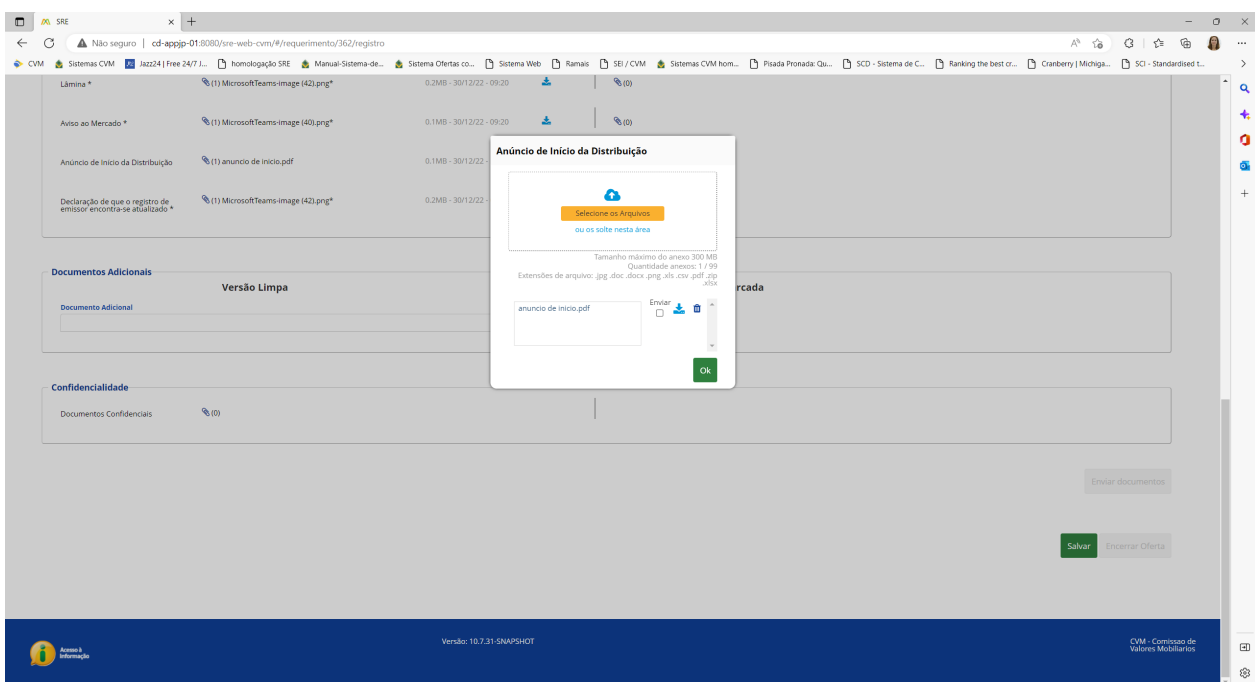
SRE

Não seguro | cd-appjp-01:8080/sre-web-cvm/#/requerimento/362/registro

CVM | Sistemas CVM | Jazz24 | Free 24/7 J... | homologação SRE | Manual-Sistema-de... | Sistema Ofertas co... | Sistema Web | Ramais | SEI / CVM | Sistemas CVM hom... | Pisada Pronada: Qu... | SCD - Sistema de C... | Ranking the best cr... | Cranberry | Michiga... | SCI - Standardised t...

Lâmina * (1) MicrosoftTeams-image (42).png* 0.2MB - 30/12/22 - 09:20 (0)

Aviso ao Mercado * (1) MicrosoftTeams-image (40).png* 0.1MB - 30/12/22 - 09:20 (0)

Anúncio de Início da Distribuição (1) anuncio de inicio.pdf 0.1MB - 30/12/22 -

Declaração de que o registro de emissor encontra-se atualizado * (1) MicrosoftTeams-image (42).png* 0.2MB - 30/12/22 -

Documentos Adicionais

Versão Limpa

rcada

Documento Adicional

Confidencialidade

Documentos Confidenciais (0)

Enviar documentos

Salvar Encerrar Oferta

Anúncio de Início da Distribuição

Selecione os Arquivos

ou os solte nesta área

Tamanho máximo do anexo 300 MB
Quantidade anexos: 1 / 99
Extensões de arquivo: .jpg .doc .docx .png .xls .csv .pdf .zip .xlsx

anuncio de inicio.pdf

Enviar

Ok

Acesso à Informação

Versão: 10.7.31-SNAPSHOT

CVM - Comissão de Valores Mobiliários